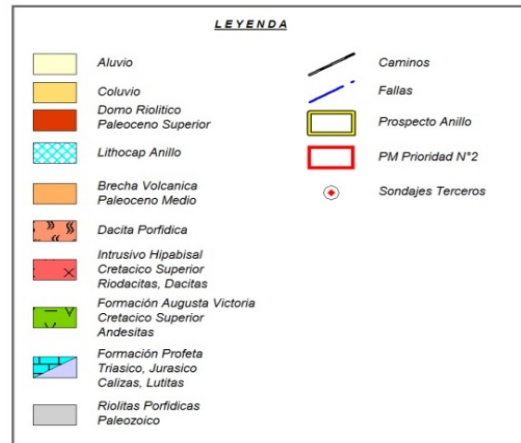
LEYENDA

Aluvio

Coluvio

Domo Riolitico
Paleoceno Superior

Lithocap Anillo

Brecha Volcanica
Paleoceno Medio

Dacita Porfidica

Intrusivo Hipabisal
Cretacico Superior
Riodacitas, Dacitas

Formación Augusta Victoria
Cretacico Superior
Andesitas

Formación Profeta
Triasico, Jurasico
Calizas, Lutitas

Riolitas Porfidicas
Paleozoico

Caminos

Fallas

Prospecto Anillo

PM Prioridad N°2

Sondajes Terceros